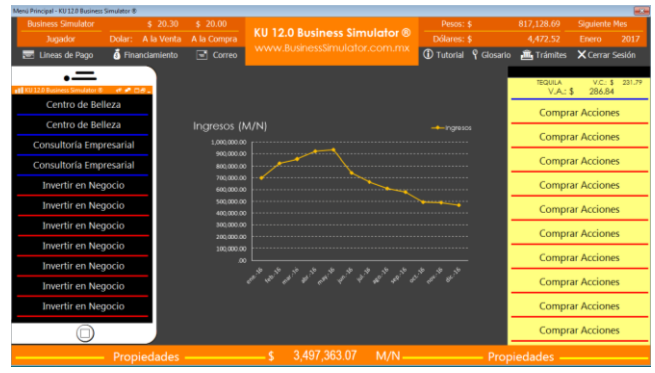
Menú Principal - KU 12.0 Business Simulator ®

| Business Simulator | $ 20.30 | $ 20.00 |
|---|---|---|
| Jugador | Dolar: A la Venta | A la Compra |

KU 12.0 Business Simulator ®
www.BusinessSimulator.com.mx

| Pesos: $ | 817,128.69 | Siguiente Mes |
|---|---|---|
| Dólares: $ | 4,472.52 | Enero 2017 |

Líneas de Pago Financiamiento Correo

Tutorial Glosario Trámites Cerrar Sesión

KU 12.0 Business Simulator ®

Centro de Belleza
Centro de Belleza
Consultoría Empresarial
Consultoría Empresarial
Invertir en Negocio
Invertir en Negocio
Invertir en Negocio
Invertir en Negocio
Invertir en Negocio
Invertir en Negocio
Invertir en Negocio

Ingresos (M/N)

Ingresos

1,000,000.00
900,000.00
800,000.00
700,000.00
600,000.00
500,000.00
400,000.00
300,000.00
200,000.00
100,000.00
-

ene.-16 feb.-16 mar.-16 abr.-16 may.-16 jun.-16 jul.-16 ago.-16 sep.-16 oct.-16 nov.-16 dic.-16

TEQUILA V.C.: $ 231.79
V.A.: $ 286.84

Comprar Acciones
Comprar Acciones
Comprar Acciones
Comprar Acciones
Comprar Acciones
Comprar Acciones
Comprar Acciones
Comprar Acciones
Comprar Acciones
Comprar Acciones

Propiedades $ 3,497,363.07 M/N Propiedades